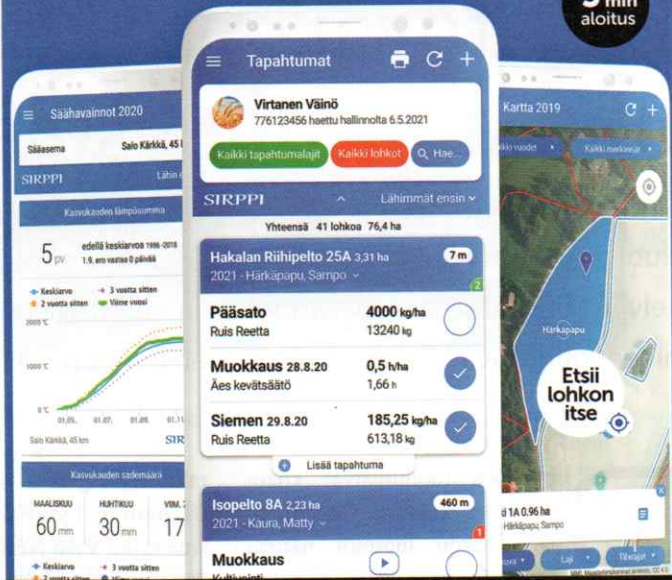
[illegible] min aloitus

Säähavainnot 2020

Sääasema Salo Kärkkä, 45 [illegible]

SIRPPI Lähin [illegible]

Kasvukauden lämpösumma

5 pv edellä keskiarvoa 1996-2018 1.9. ero vastaa 0 päivää

Keskiarvo 3 vuotta sitten 2 vuotta sitten Viime vuosi

2000 °C

1000 °C

0 °C

01.05. 01.07. 01.09. 01.11.

Salo Kärkkä, 45 km SIR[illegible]

Kasvukauden sademäärä

MAALISKUU 60 mm

HUHTIKUU 30 mm

VIIM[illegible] 17

Keskiarvo 3 vuotta sitten 2 vuotta sitten

Tapahtumat

Virtanen Väinö
776123456 haettu hallinnolta 6.5.2021

Kaikki tapahtumalajit Kaikki lohkot Hae...

SIRPPI Lähimmät ensin

Yhteensä 41 lohkoa 76,4 ha

Hakalan Riihipelto 25A 3,31 ha 7 m
2021 - Härkäpapu, Sampo

Pääsato 4000 kg/ha
Ruis Reetta 13240 kg

Muokkaus 28.8.20 0,5 h/ha
Äes kevätsäätö 1,66 h

Siemen 29.8.20 185,25 kg/ha
Ruis Reetta 613,18 kg

Lisää tapahtuma

Isopelto 8A 2,23 ha 460 m
2021 - Kaura, Matty

Muokkaus
Kultivointi

Kartta 2019

Kaikki vuodet Kaikki merkinnät

Härkäpapu

Etsii lohkon itse

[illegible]d 1A 0.96 ha
Härkäpapu, Sampo

Laji Tilanne